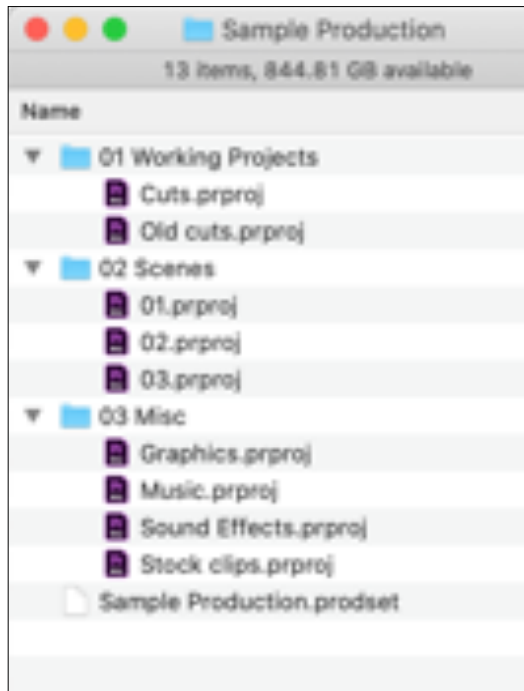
Sample Production

13 items, 844.81 GB available

Name

01 Working Projects

Cuts.prproj

Old cuts.prproj

02 Scenes

01.prproj

02.prproj

03.prproj

03 Misc

Graphics.prproj

Music.prproj

Sound Effects.prproj

Stock clips.prproj

Sample Production.prodset